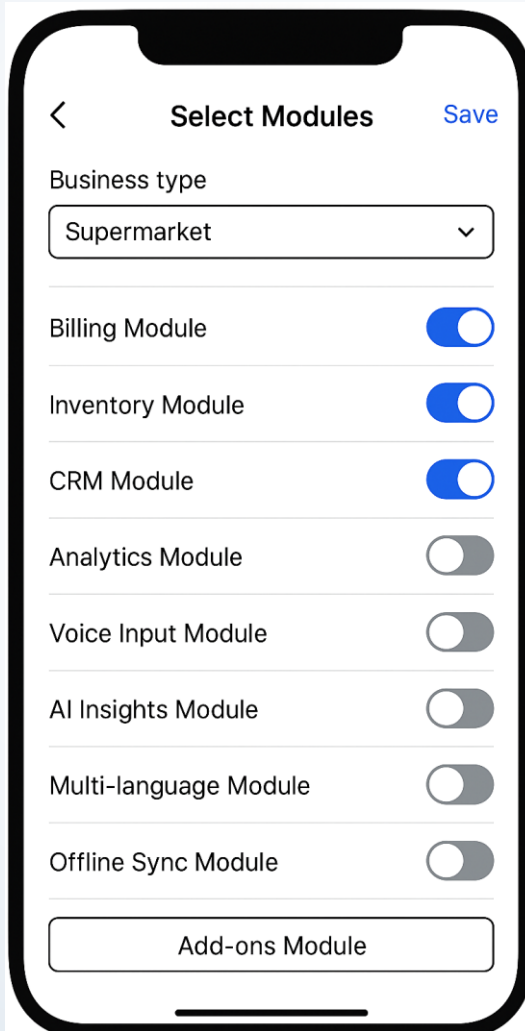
<

Select Modules

Save

Business type

Supermarket

Billing Module

Inventory Module

CRM Module

Analytics Module

Voice Input Module

AI Insights Module

Multi-language Module

Offline Sync Module

Add-ons Module